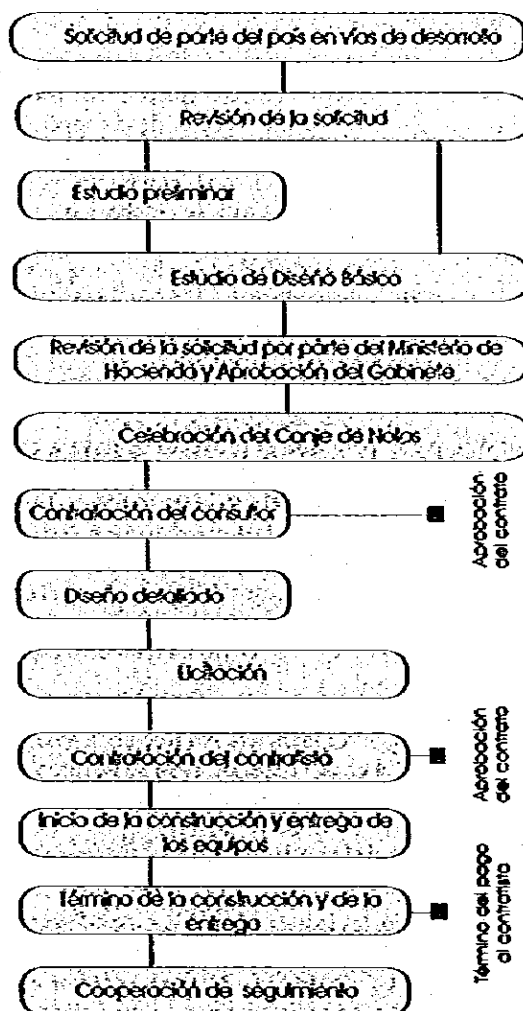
Solicitud de parte del país en vías de desarrollo

Revisión de la solicitud

Estudio preliminar

Estudio de Diseño Básico

Revisión de la solicitud por parte del Ministerio de Hacienda y Aprobación del Gabinete

Celebración del Canje de Notas

Contratación del consultor

Aprobación del contrato

Diseño detallado

Licitación

Contratación del contratista

Aprobación del contrato

Inicio de la construcción y entrega de los equipos

Término de la construcción y de la entrega

Término del pago al contratista

Cooperación de seguimiento